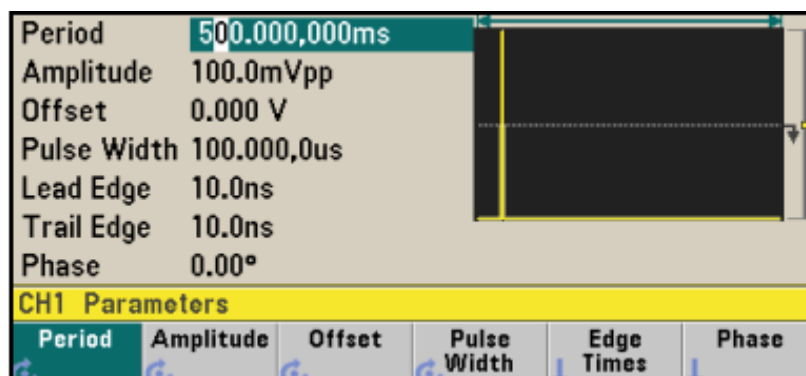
| | |
|---|---|
| Period | 500.000,000ms |
| Amplitude | 100.0mVpp |
| Offset | 0.000 V |
| Pulse Width | 100.000,0us |
| Lead Edge | 10.0ns |
| Trail Edge | 10.0ns |
| Phase | 0.00° |

CH1 Parameters

Period | Amplitude | Offset | Pulse Width | Edge Times | Phase